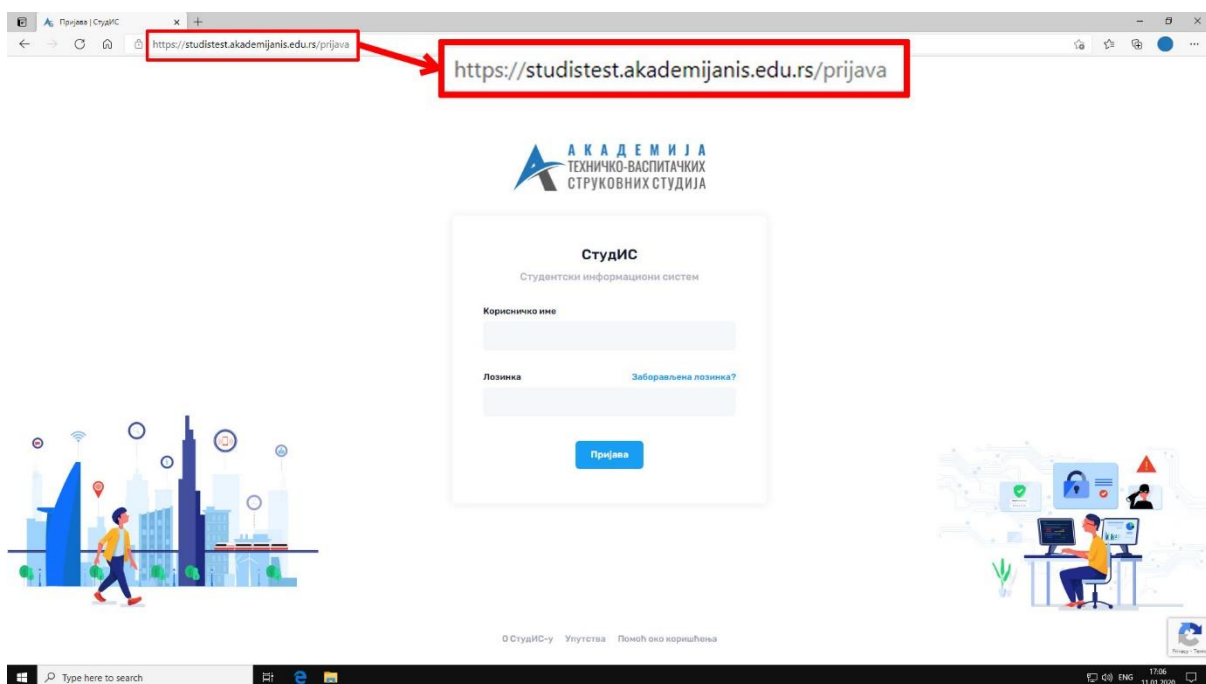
Пријава | СтудИС

https://studistest.akademijanis.edu.rs/prijava

https://studistest.akademijanis.edu.rs/prijava

АКАДЕМИЈА
ТЕХНИЧКО-ВАСПИТАЧКИХ
СТРУКОВНИХ СТУДИЈА

СтудИС

Студентски информациони систем

Корисничко име

Лозинка

Заборављена лозинка?

Пријава

О СтудИС-у Упутства Помоћ око коришћења

Privacy - Terms

Type here to search

ENG 17:06 11.01.2020